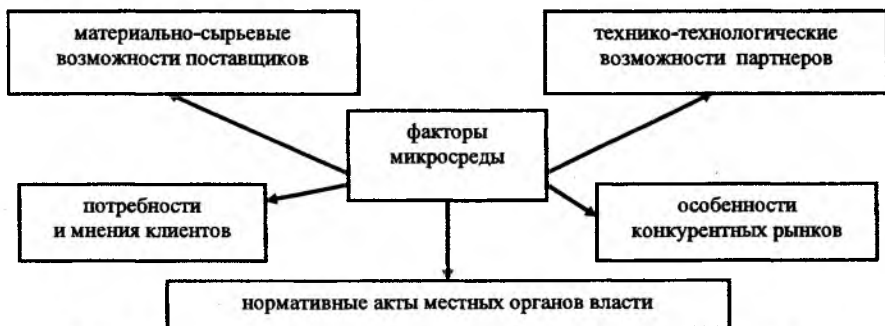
материально-сырьевые возможности поставщиков

технико-технологические возможности партнеров

факторы микросреды

потребности и мнения клиентов

особенности конкурентных рынков

нормативные акты местных органов власти